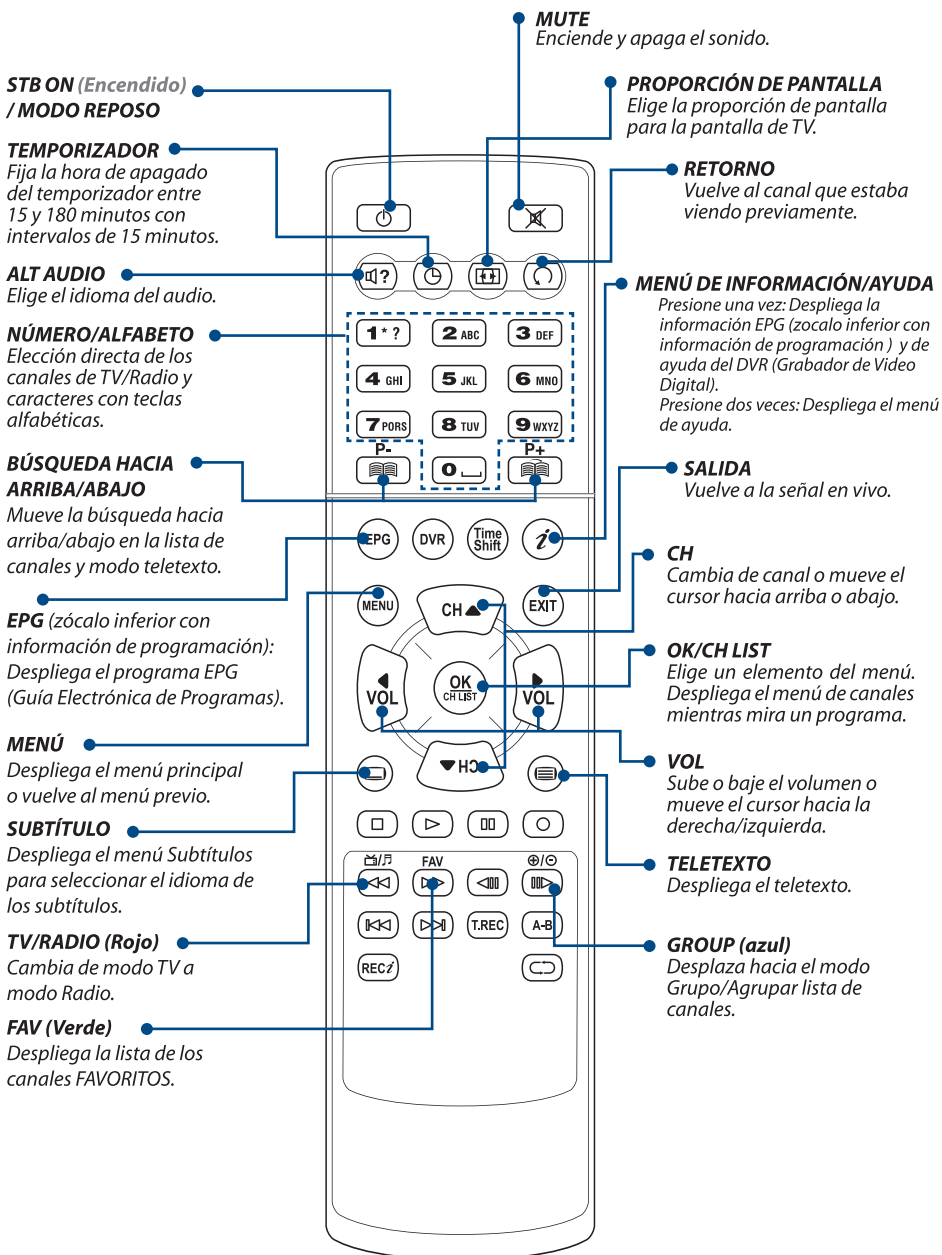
MUTE
Enciende y apaga el sonido.

STB ON (Encendido) / MODO REPOSO

PROPORCIÓN DE PANTALLA
Elige la proporción de pantalla para la pantalla de TV.

TEMPORIZADOR
Fija la hora de apagado del temporizador entre 15 y 180 minutos con intervalos de 15 minutos.

RETORNO
Vuelve al canal que estaba viendo previamente.

ALT AUDIO
Elige el idioma del audio.

MENÚ DE INFORMACIÓN/AYUDA
Presione una vez: Despliega la información EPG (zocalo inferior con información de programación ) y de ayuda del DVR (Grabador de Video Digital).
Presione dos veces: Despliega el menú de ayuda.

NÚMERO/ALFABETO
Elección directa de los canales de TV/Radio y caracteres con teclas alfabéticas.

1 * ? 2 ABC 3 DEF 4 GHI 5 JKL 6 MNO 7 PQRS 8 TUV 9 WXYZ 0

P- P+

BÚSQUEDA HACIA ARRIBA/ABAJO
Mueve la búsqueda hacia arriba/abajo en la lista de canales y modo teletexto.

SALIDA
Vuelve a la señal en vivo.

EPG DVR Time Shift i

CH
Cambia de canal o mueve el cursor hacia arriba o abajo.

MENU CH EXIT

EPG (zócalo inferior con información de programación): Despliega el programa EPG (Guía Electrónica de Programas).

OK/CH LIST
Elige un elemento del menú. Despliega el menú de canales mientras mira un programa.

VOL OK CH LIST VOL

MENÚ
Despliega el menú principal o vuelve al menú previo.

CH

VOL
Sube o baje el volumen o mueve el cursor hacia la derecha/izquierda.

SUBTÍTULO
Despliega el menú Subtítulos para seleccionar el idioma de los subtítulos.

FAV

TELETEXTO
Despliega el teletexto.

T.REC A-B REC

TV/RADIO (Rojo)
Cambia de modo TV a modo Radio.

GROUP (azul)
Desplaza hacia el modo Grupo/Agrupar lista de canales.

FAV (Verde)
Despliega la lista de los canales FAVORITOS.